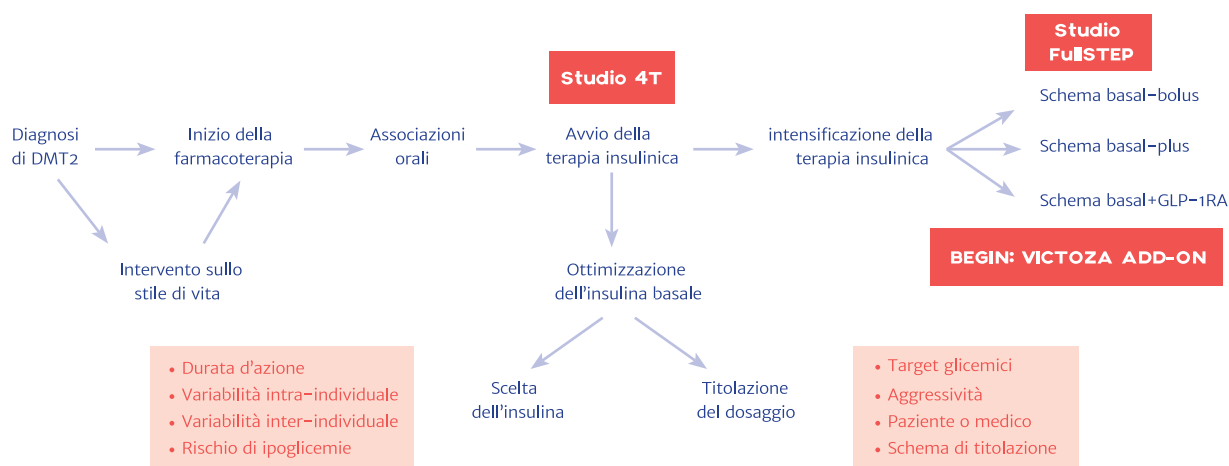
Studio FullSTEP

Studio 4T

Diagnosi di DMT2

Inizio della farmacoterapia

Associazioni orali

Avvio della terapia insulinica

intensificazione della terapia insulinica

Schema basal-bolus

Schema basal-plus

Schema basal+GLP-1RA

BEGIN: VICTOZA ADD-ON

Intervento sullo stile di vita

Ottimizzazione dell'insulina basale

Scelta dell'insulina

Titolazione del dosaggio

• Durata d'azione
• Variabilità intra-individuale
• Variabilità inter-individuale
• Rischio di ipoglicemie

• Target glicemici
• Aggressività
• Paziente o medico
• Schema di titolazione